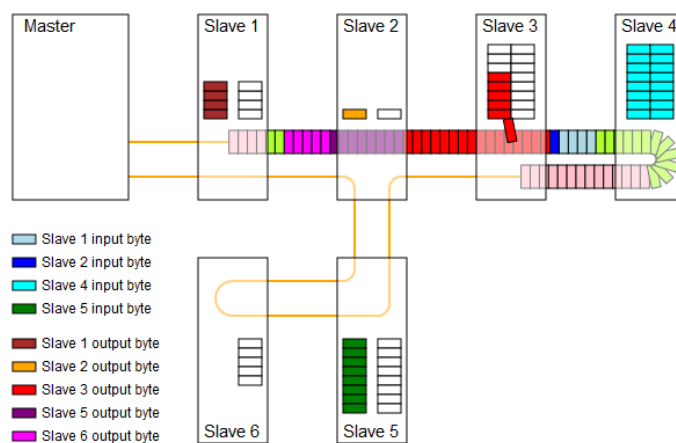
Master

Slave 1

Slave 2

Slave 3

Slave 4

Slave 1 input byte
Slave 2 input byte
Slave 4 input byte
Slave 5 input byte

Slave 1 output byte
Slave 2 output byte
Slave 3 output byte
Slave 5 output byte
Slave 6 output byte

Slave 6

Slave 5